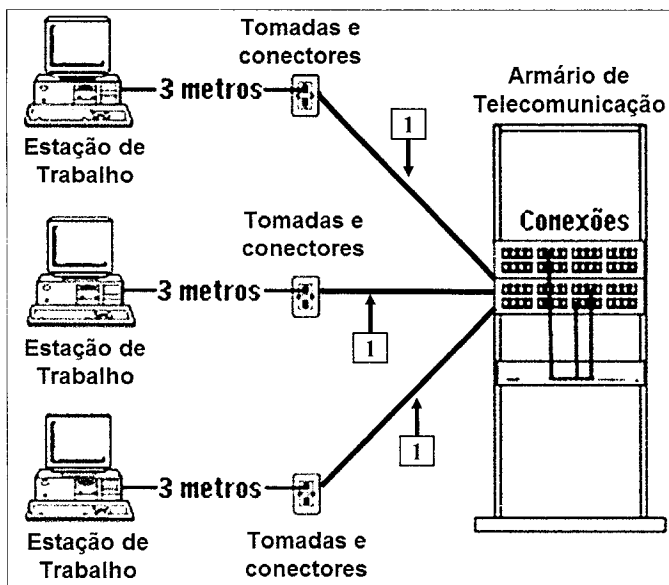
Tomadas e conectores

3 metros

Estação de Trabalho

1

Armário de Telecomunicação

Conexões

Tomadas e conectores

3 metros

Estação de Trabalho

1

1

3 metros

Estação de Trabalho

Tomadas e conectores